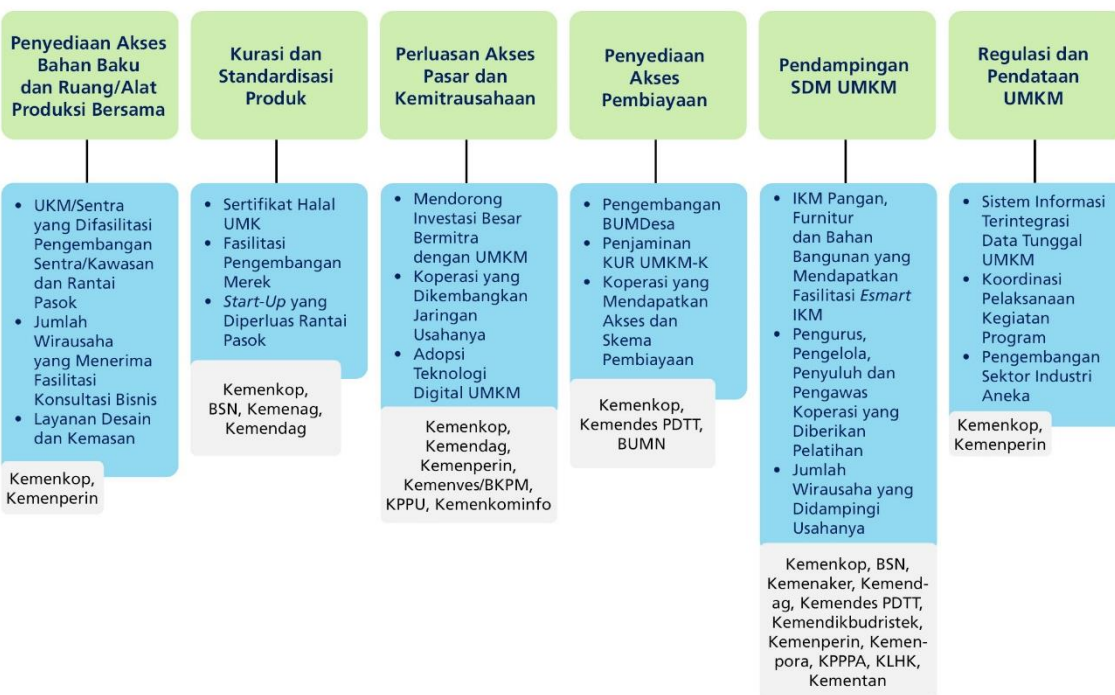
Penyediaan Akses Bahan Baku dan Ruang/Alat Produksi Bersama

- UKM/Sentra yang Difasilitasi Pengembangan Sentra/Kawasan dan Rantai Pasok
- Jumlah Wirausaha yang Menerima Fasilitasi Konsultasi Bisnis
- Layanan Desain dan Kemasan

Kemenkop, Kemenperin

Kurasi dan Standardisasi Produk

- Sertifikat Halal UMK
- Fasilitasi Pengembangan Merek
- *Start-Up* yang Diperluas Rantai Pasok

Kemenkop, BSN, Kemenag, Kemendag

Perluasan Akses Pasar dan Kemitrausahaan

- Mendorong Investasi Besar Bermitra dengan UMKM
- Koperasi yang Dikembangkan Jaringan Usahanya
- Adopsi Teknologi Digital UMKM

Kemenkop, Kemendag, Kemenperin, Kemenves/BKPM, KPPU, Kemenkominfo

Penyediaan Akses Pembiayaan

- Pengembangan BUMDesa
- Penjaminan KUR UMKM-K
- Koperasi yang Mendapatkan Akses dan Skema Pembiayaan

Kemenkop, Kemendes PDTT, BUMN

Pendampingan SDM UMKM

- IKM Pangan, Furnitur dan Bahan Bangunan yang Mendapatkan Fasilitasi *Esmart* IKM
- Pengurus, Pengelola, Penyuluh dan Pengawas Koperasi yang Diberikan Pelatihan
- Jumlah Wirausaha yang Didampingi Usahanya

Kemenkop, BSN, Kemenaker, Kemendag, Kemendes PDTT, Kemendikbudristek, Kemenperin, Kemenpora, KPPPA, KLHK, Kementan

Regulasi dan Pendataan UMKM

- Sistem Informasi Terintegrasi Data Tunggal UMKM
- Koordinasi Pelaksanaan Kegiatan Program
- Pengembangan Sektor Industri Aneka

Kemenkop, Kemenperin